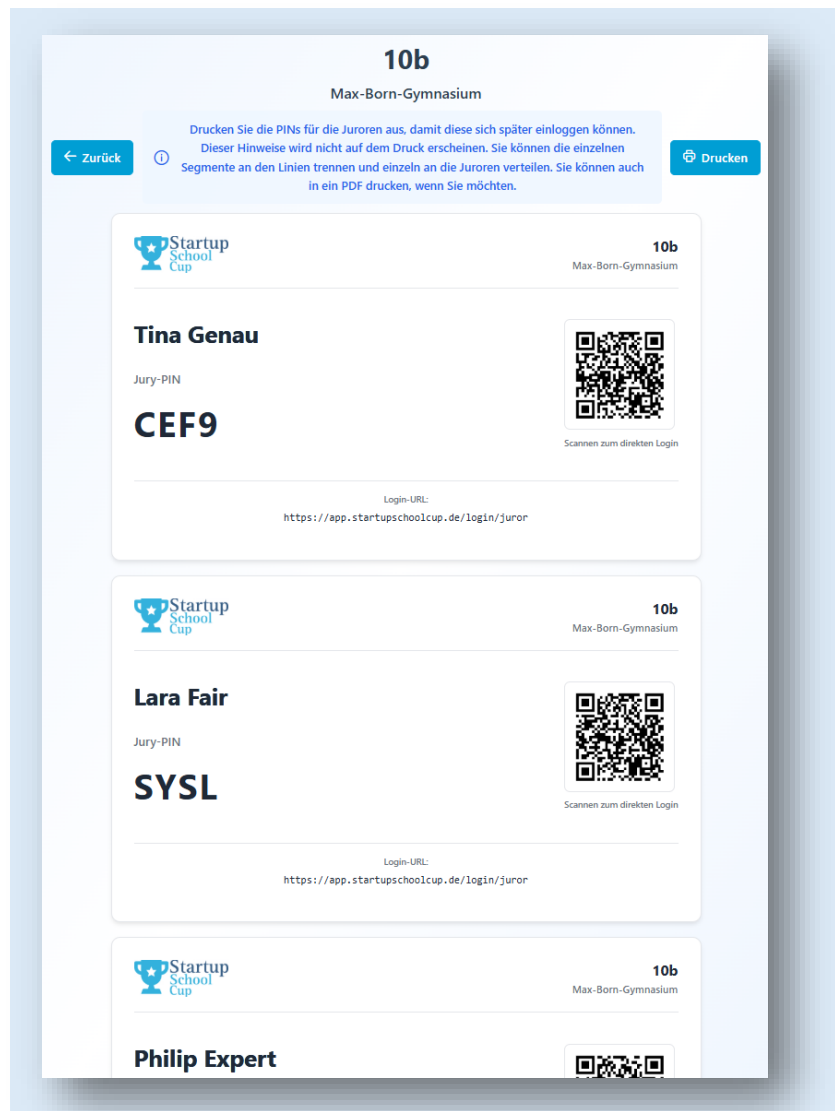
10b

Max-Born-Gymnasium

Zurück

Drucken Sie die PINs für die Juroren aus, damit diese sich später einloggen können. Dieser Hinweise wird nicht auf dem Druck erscheinen. Sie können die einzelnen Segmente an den Linien trennen und einzeln an die Juroren verteilen. Sie können auch in ein PDF drucken, wenn Sie möchten.

Drucken

Startup School Cup

10b
Max-Born-Gymnasium

Tina Genau

Jury-PIN

CEF9

Scannen zum direkten Login

Login-URL:
https://app.startupschoolcup.de/login/juror

Startup School Cup

10b
Max-Born-Gymnasium

Lara Fair

Jury-PIN

SYSL

Scannen zum direkten Login

Login-URL:
https://app.startupschoolcup.de/login/juror

Startup School Cup

10b
Max-Born-Gymnasium

Philip Expert